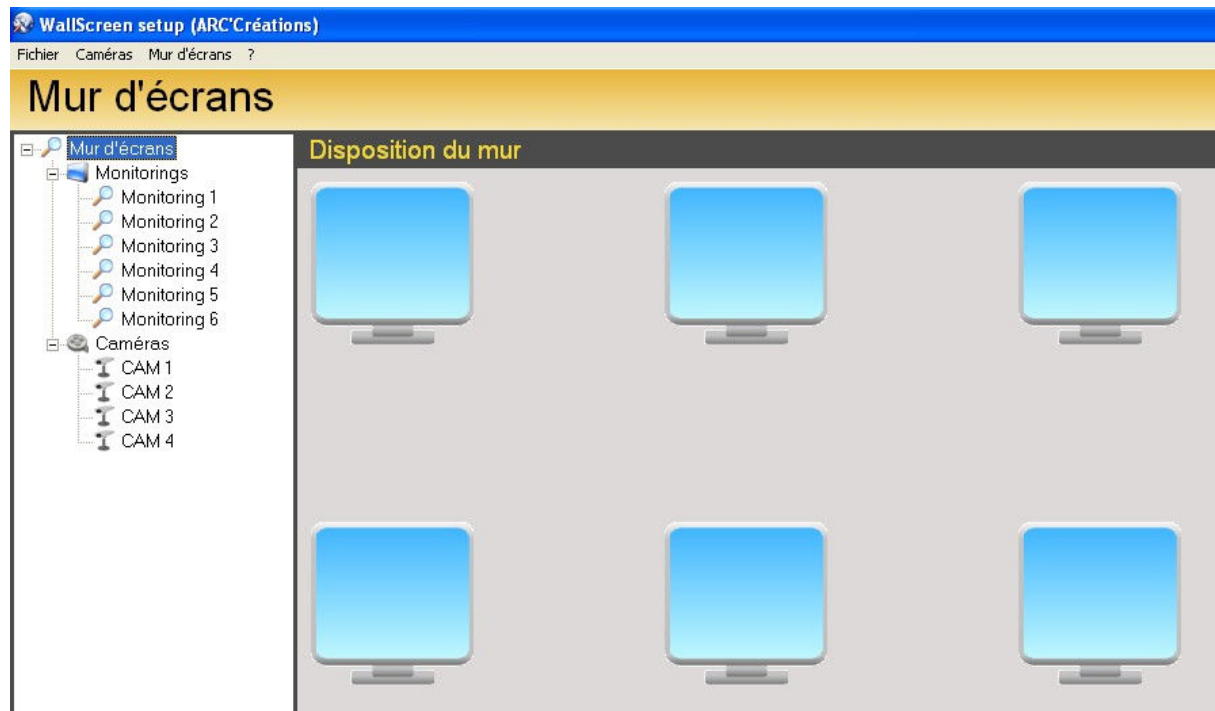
WallScreen setup (ARC'Créations)

Fichier Caméras Mur d'écrans ?

Mur d'écrans

Mur d'écrans
Monitorings
Monitoring 1
Monitoring 2
Monitoring 3
Monitoring 4
Monitoring 5
Monitoring 6
Caméras
CAM 1
CAM 2
CAM 3
CAM 4

Disposition du mur